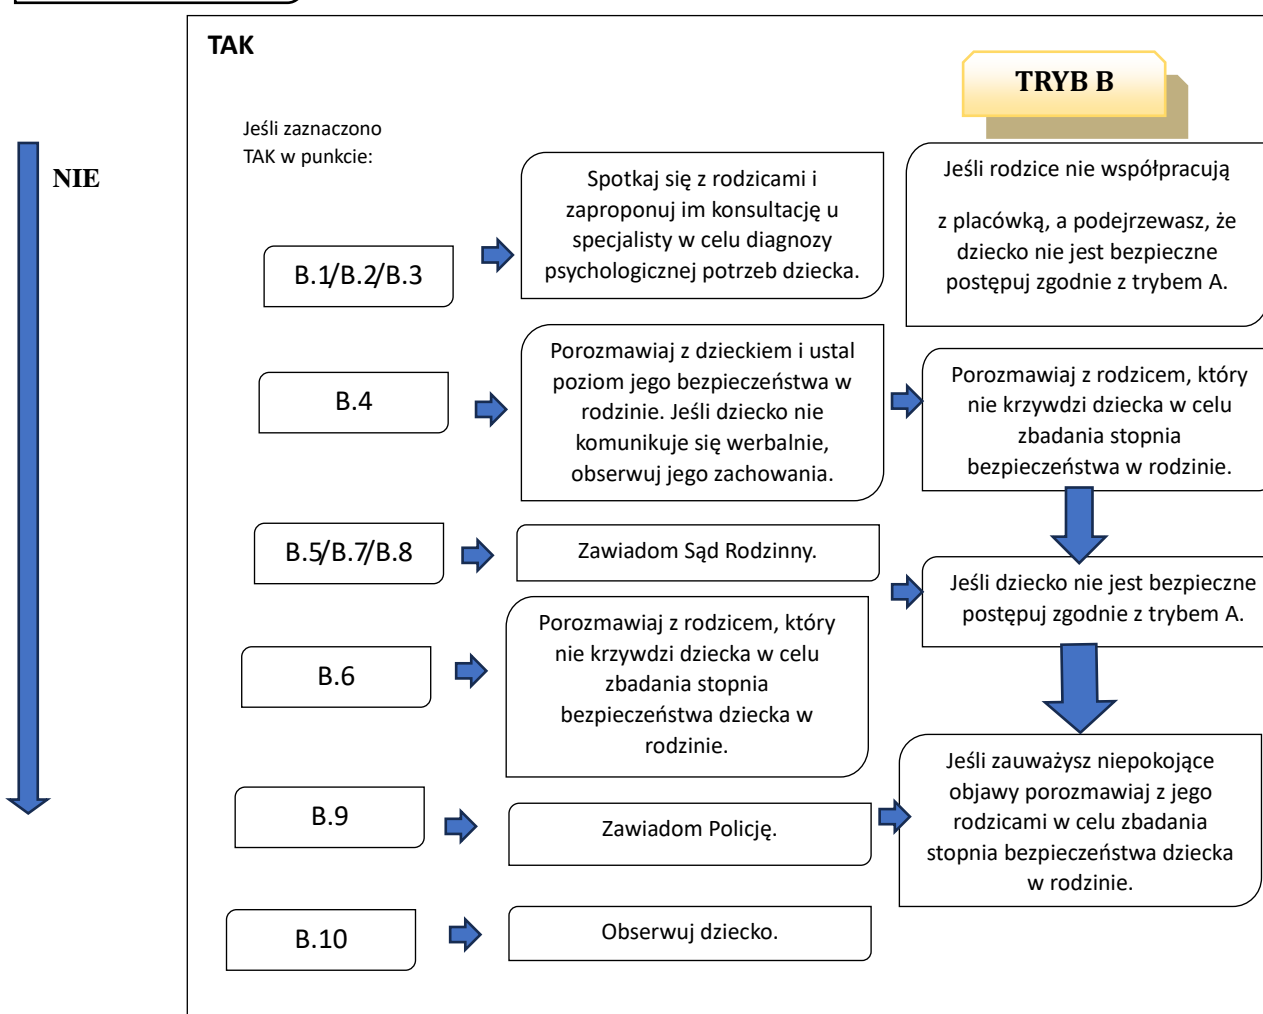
TAK

TRYB B

NIE

Jeśli zaznaczono TAK w punkcie:

B.1/B.2/B.3

Spotkaj się z rodzicami i zaproponuj im konsultację u specjalisty w celu diagnozy psychologicznej potrzeb dziecka.

Jeśli rodzice nie współpracują

z placówką, a podejrzewasz, że dziecko nie jest bezpieczne postępuj zgodnie z trybem A.

B.4

Porozmawiaj z dzieckiem i ustal poziom jego bezpieczeństwa w rodzinie. Jeśli dziecko nie komunikuje się werbalnie, obserwuj jego zachowania.

Porozmawiaj z rodzicem, który nie krzywdzi dziecka w celu zbadania stopnia bezpieczeństwa w rodzinie.

B.5/B.7/B.8

Zawiadom Sąd Rodzinny.

Jeśli dziecko nie jest bezpieczne postępuj zgodnie z trybem A.

B.6

Porozmawiaj z rodzicem, który nie krzywdzi dziecka w celu zbadania stopnia bezpieczeństwa dziecka w rodzinie.

B.9

Zawiadom Policję.

Jeśli zauważysz niepokojące objawy porozmawiaj z jego rodzicami w celu zbadania stopnia bezpieczeństwa dziecka w rodzinie.

B.10

Obserwuj dziecko.